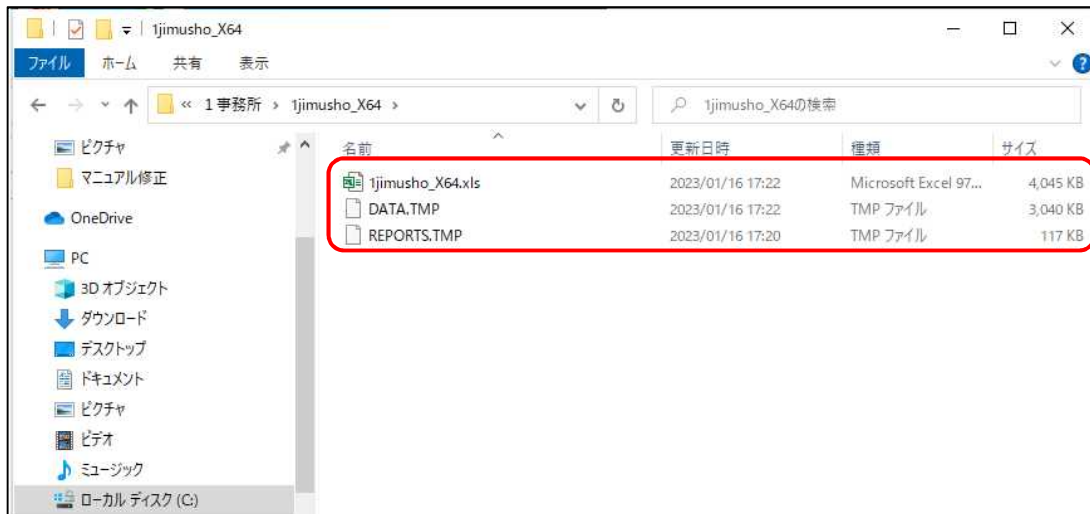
1jimusho_X64

ファイル ホーム 共有 表示

« 1事務所 › 1jimusho_X64 ›

1jimusho_X64の検索

ピクチャ
マニュアル修正
OneDrive
PC
3D オブジェクト
ダウンロード
デスクトップ
ドキュメント
ピクチャ
ビデオ
ミュージック
ローカル ディスク (C:)

| 名前 | 更新日時 | 種類 | サイズ |
|---|---|---|---|
| 1jimusho_X64.xls | 2023/01/16 17:22 | Microsoft Excel 97... | 4,045 KB |
| DATA.TMP | 2023/01/16 17:22 | TMP ファイル | 3,040 KB |
| REPORTS.TMP | 2023/01/16 17:20 | TMP ファイル | 117 KB |